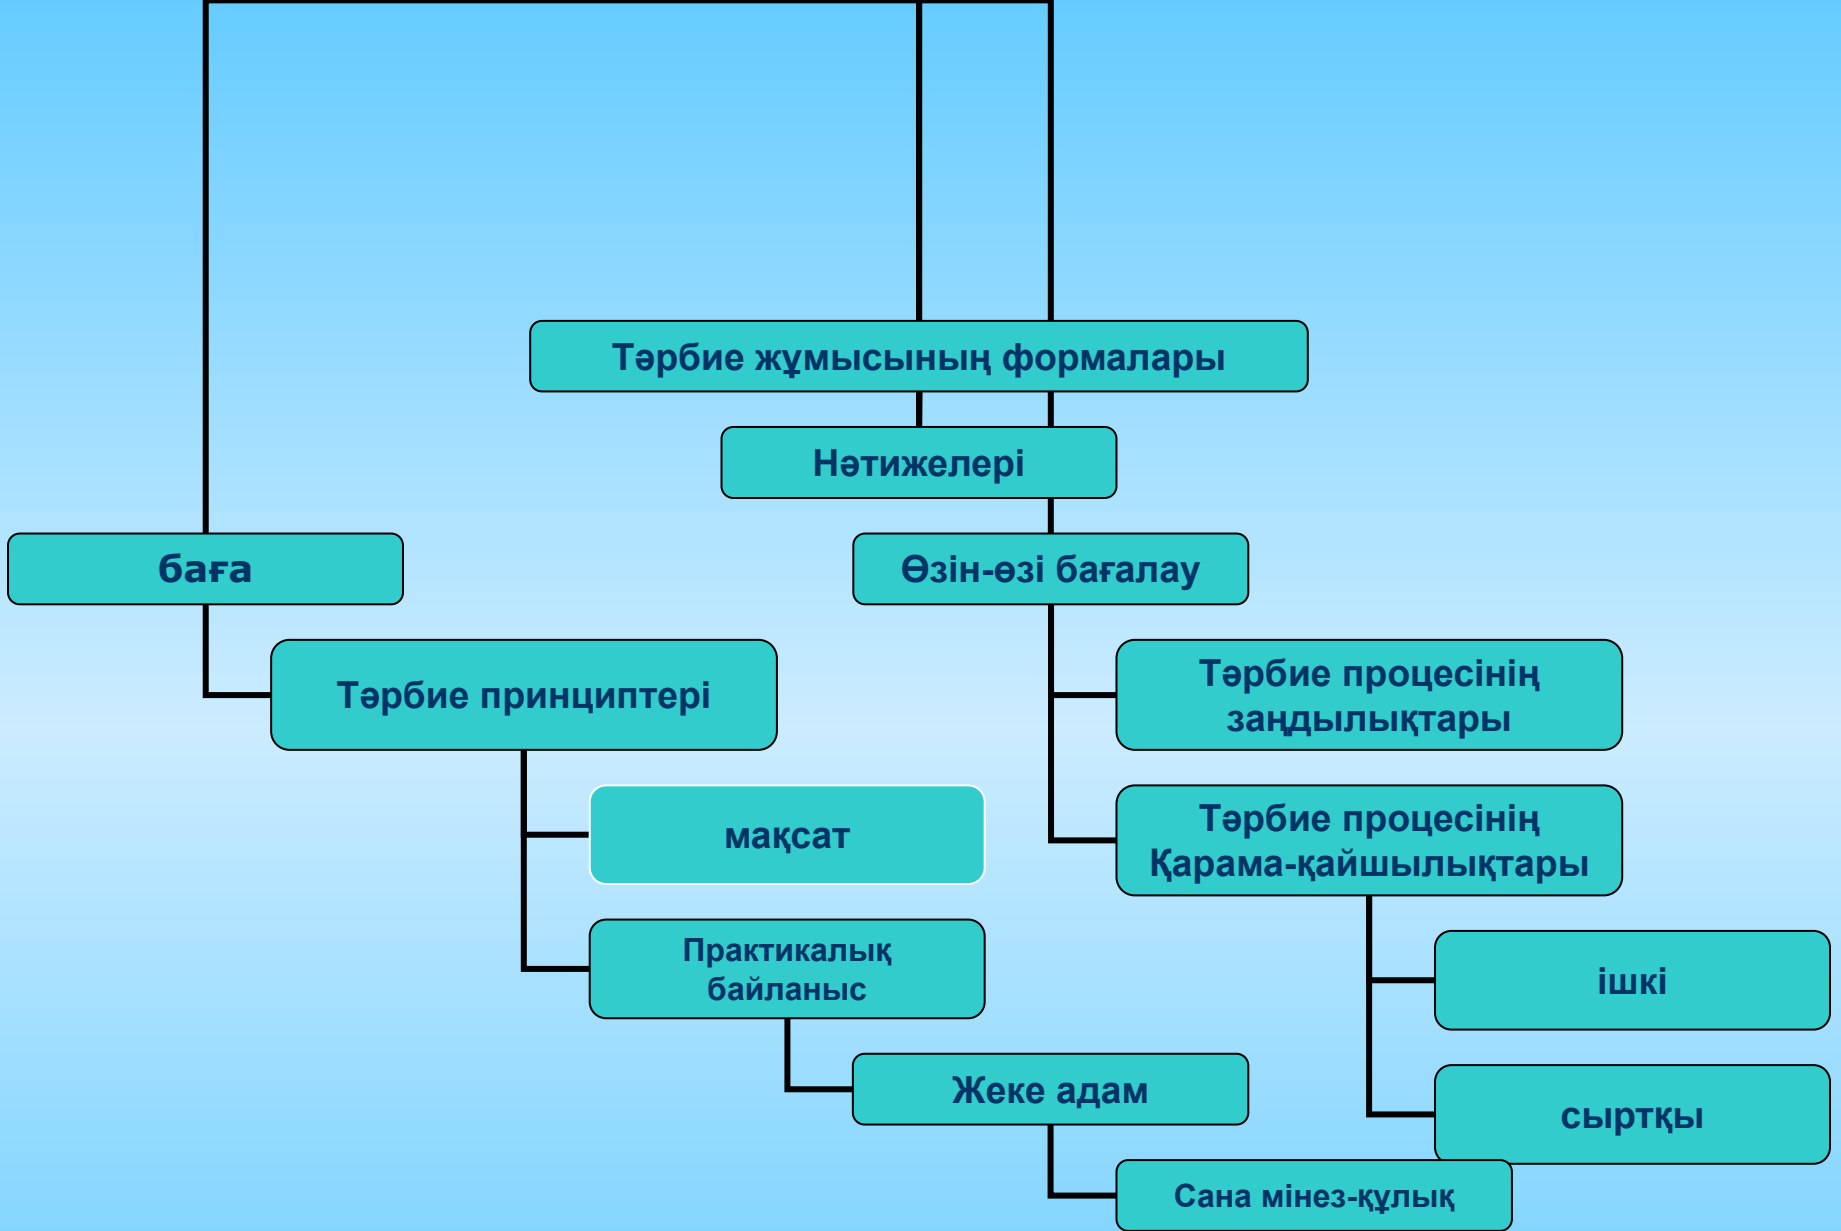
Тәрбие жұмысының формалары

Нәтижелері

баға

Өзін-өзі бағалау

Тәрбие принциптері

Тәрбие процесінің заңдылықтары

мақсат

Тәрбие процесінің Қарама-қайшылықтары

Практикалық байланыс

ішкі

Жеке адам

сыртқы

Сана мінез-құлық